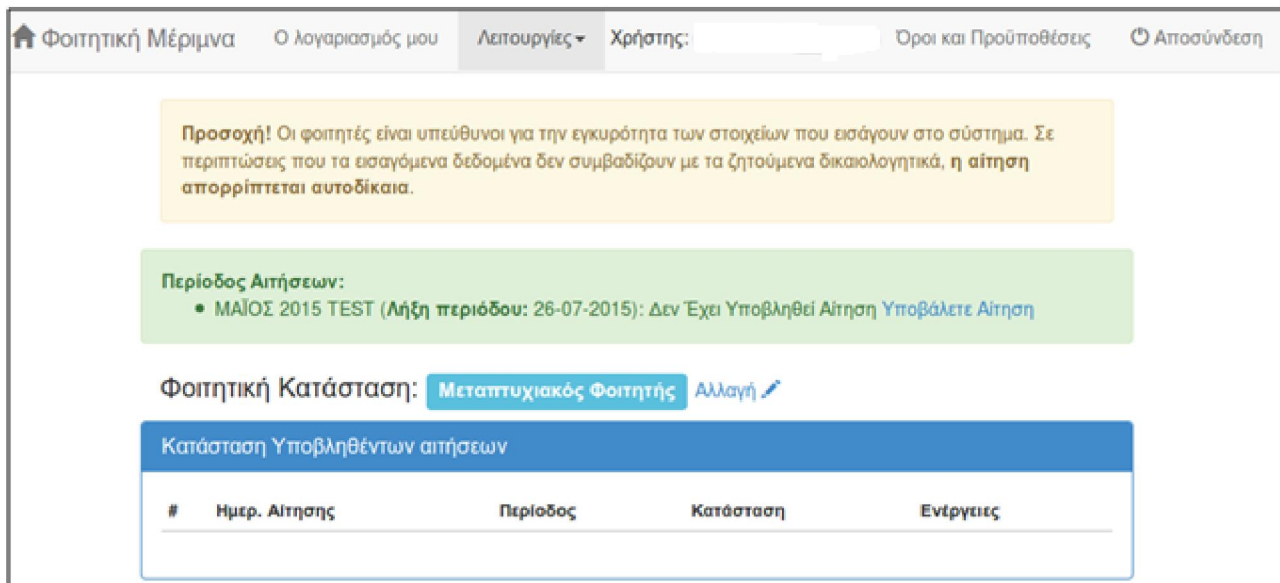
Φοιτητική Μέριμνα Ο λογαριασμός μου Λειτουργίες Χρήστης: Όροι και Προϋποθέσεις Αποσύνδεση

Προσοχή! Οι φοιτητές είναι υπεύθυνοι για την εγκυρότητα των στοιχείων που εισάγουν στο σύστημα. Σε περιπτώσεις που τα εισαγόμενα δεδομένα δεν συμβαδίζουν με τα ζητούμενα δικαιολογητικά, η αίτηση απορρίπτεται αυτοδίκαια.

Περίοδος Αιτήσεων:
• ΜΑΪΟΣ 2015 TEST (Λήξη περιόδου: 26-07-2015): Δεν Έχει Υποβληθεί Αίτηση Υποβάλετε Αίτηση

Φοιτητική Κατάσταση: Μεταπτυχιακός Φοιτητής Αλλαγή

Κατάσταση Υποβληθέντων αιτήσεων

| # | Ημερ. Αίτησης | Περίοδος | Κατάσταση | Ενέργειες |
|---|---|---|---|---|